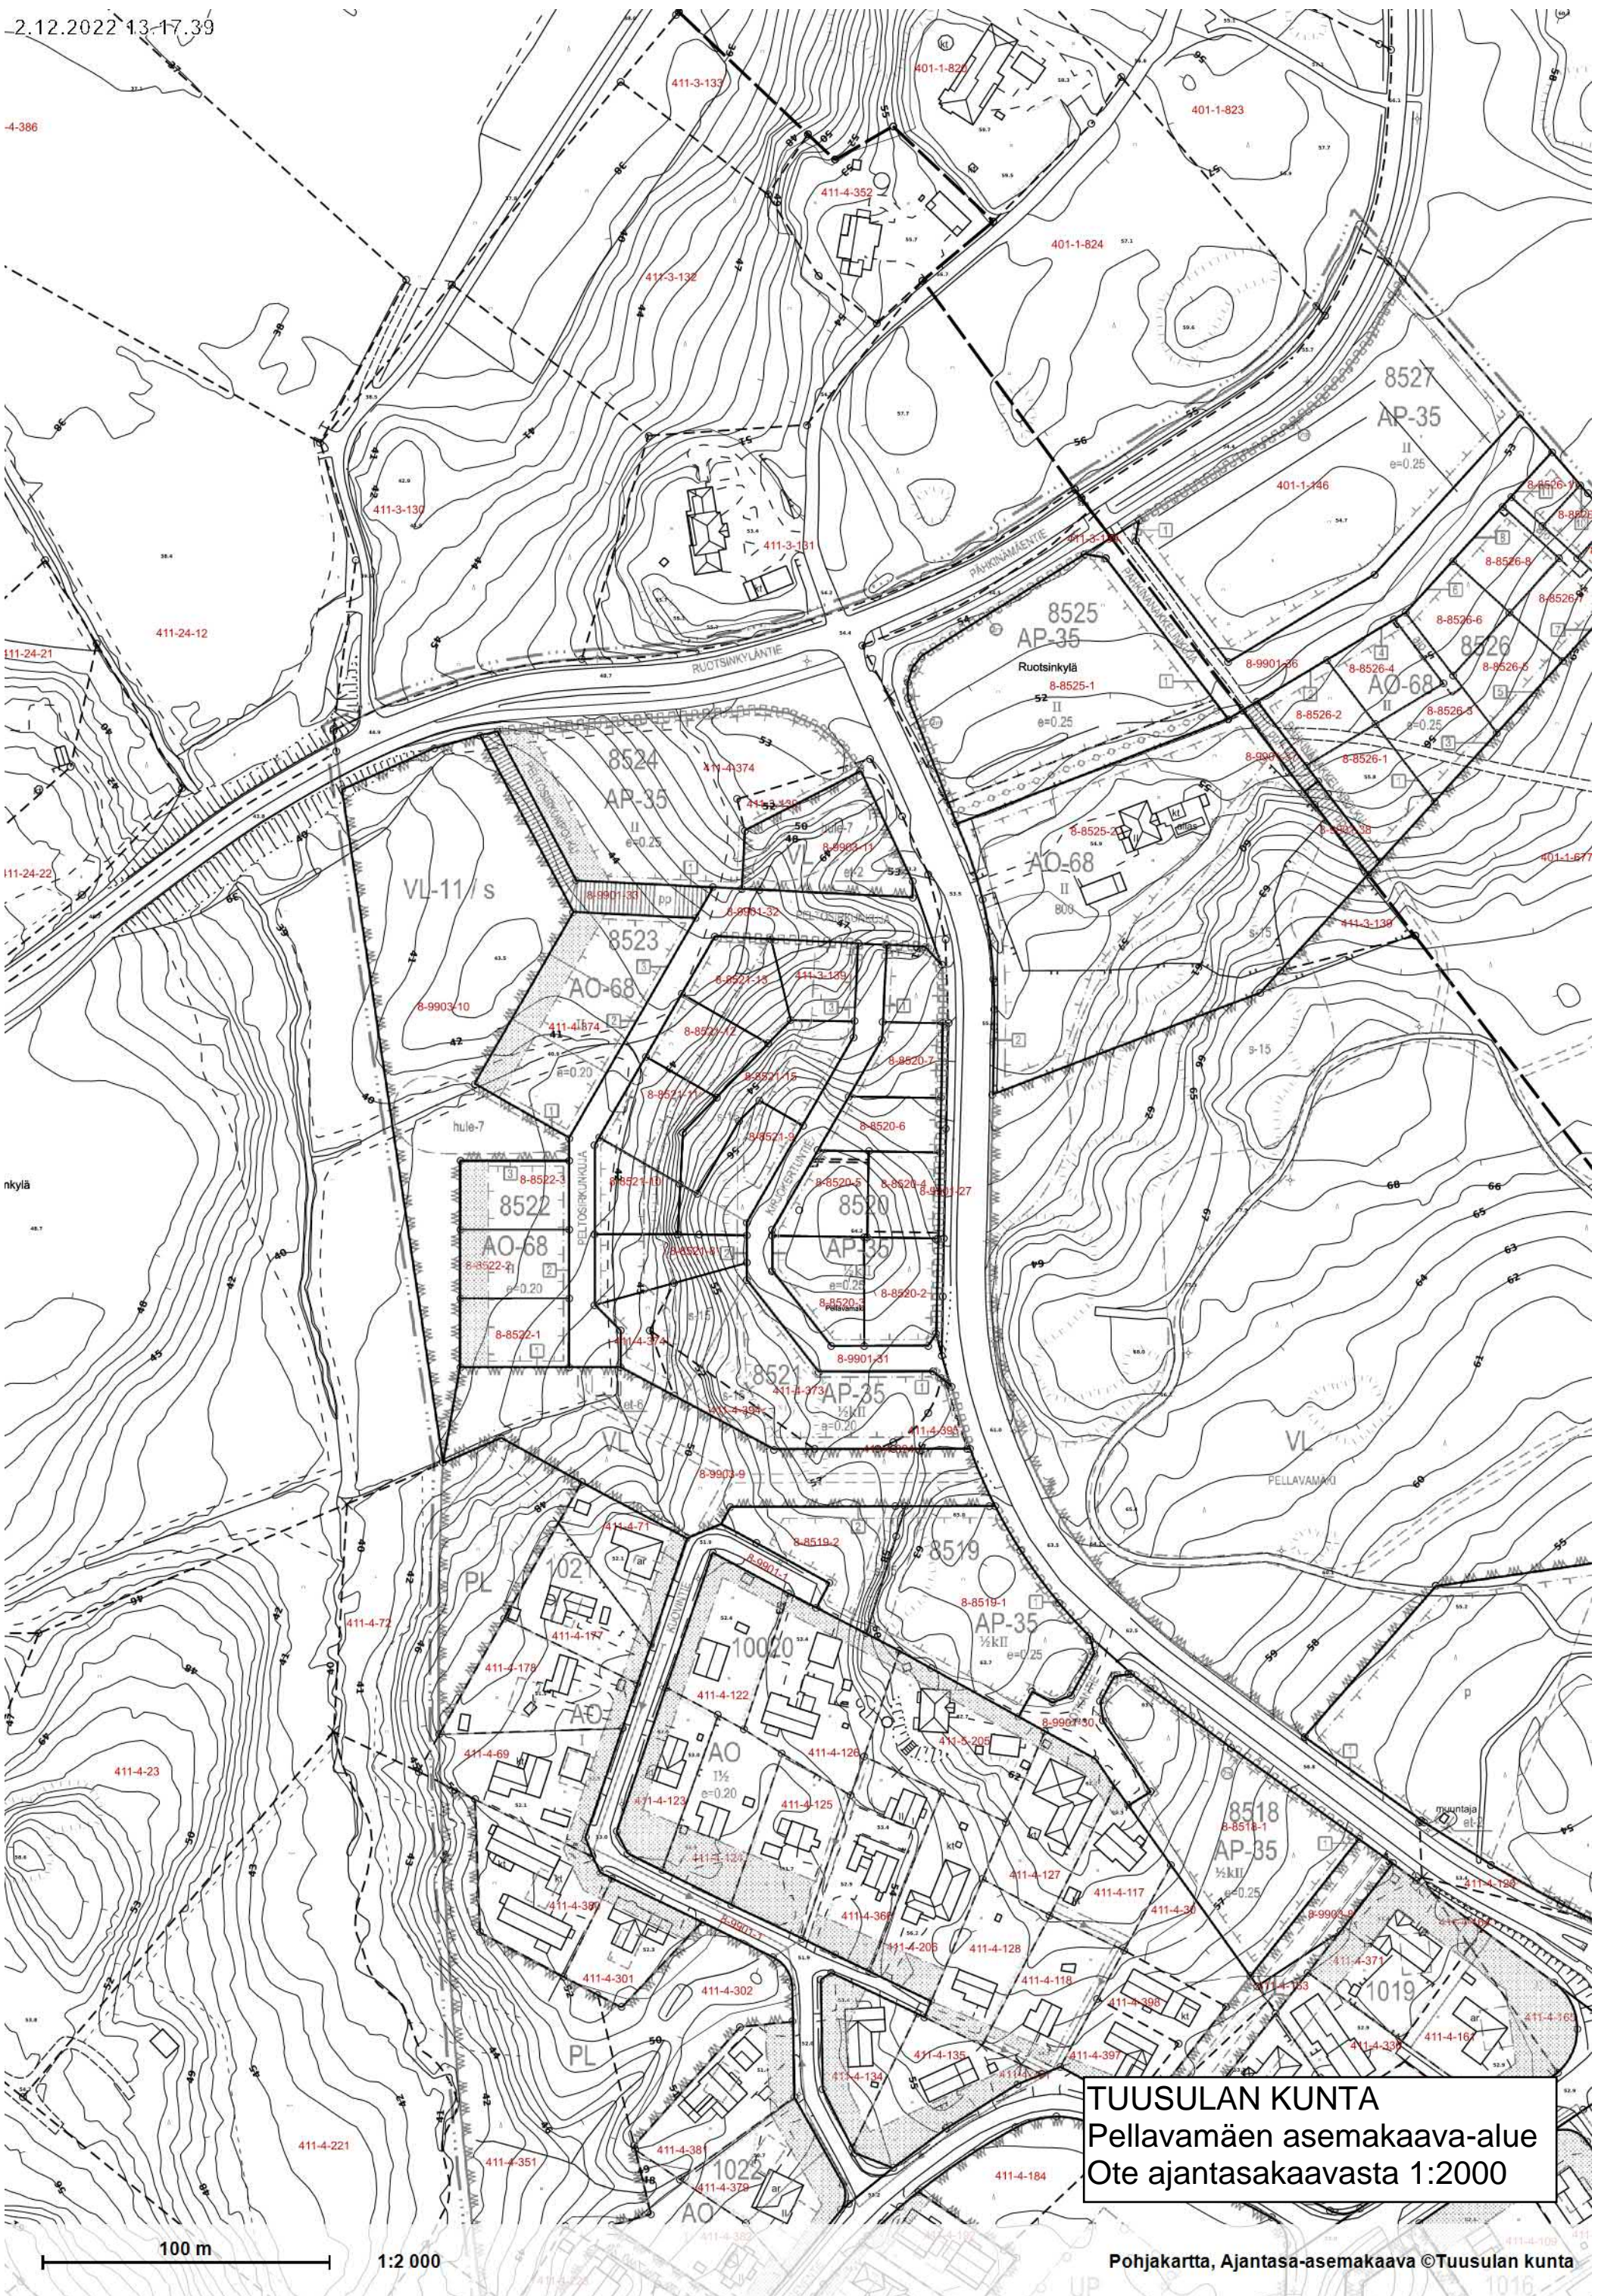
2.12.2022 13:17:39

TUUSULAN KUNTA
Pellavamäen asemakaava-alue
Ote ajantasakaavasta 1:2000

100 m

1:2 000

Pohjakartta, Ajantasa-asemakaava ©Tuusulan kunta

8527
AP-35
II
e=0.25

8525
AP-35
Ruotsinkylä
8-8525-1
II
e=0.25

8526
AO-68

8524
AP-35
II
e=0.25

VL-11 / s

8523
AO-68
e=0.20

8522
AO-68
e=0.20

8520
AP-35

8521
AP-35
e=0.20

AO-68
II
800

8519
AP-35
e=0.25

10020
AO
e=0.20

8518
AP-35
e=0.25

1021
PL
AO

1019

1022
AO

PL

VL
PELLAVAMÄKI

RUOTSINKYLÄNTIE
PÄHKINÄMÄENTIE

hule-7

411-3-133
401-1-820
401-1-823
411-4-352
401-1-824
411-3-132
411-3-130
411-3-131
401-1-146
411-24-12
411-24-21
411-24-22
411-4-374
8-9903-10
8-9901-32
8-8521-13
8-8521-12
8-8521-11
8-8521-10
8-8522-3
8-8522-2
8-8522-1
8-8520-7
8-8520-6
8-8520-5
8-8520-4
8-8520-2
8-9901-31
411-4-373
8-9903-9
411-4-71
411-4-72
8-8519-2
8-8519-1
411-4-177
411-4-178
411-4-122
411-4-69
411-4-23
411-4-126
411-4-125
411-4-123
411-4-127
411-4-117
411-4-128
411-4-118
411-4-301
411-4-302
411-4-135
411-4-134
411-4-397
411-4-221
411-4-381
411-4-351
411-4-184
411-4-371
411-4-162
411-3-139
8-8526-4
8-8526-3
8-8526-2
8-8526-1
8-8526-6
8-8526-5
8-9901-36
8-8525-2
401-1-677